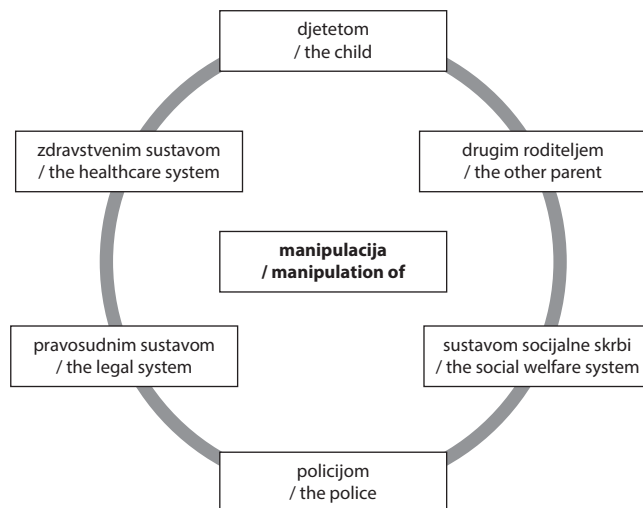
djetetom
/ the child

zdravstvenim sustavom
/ the healthcare system

drugim roditeljem
/ the other parent

**manipulacija**
**/ manipulation of**

pravosudnim sustavom
/ the legal system

sustavom socijalne skrbi
/ the social welfare system

policijom
/ the police